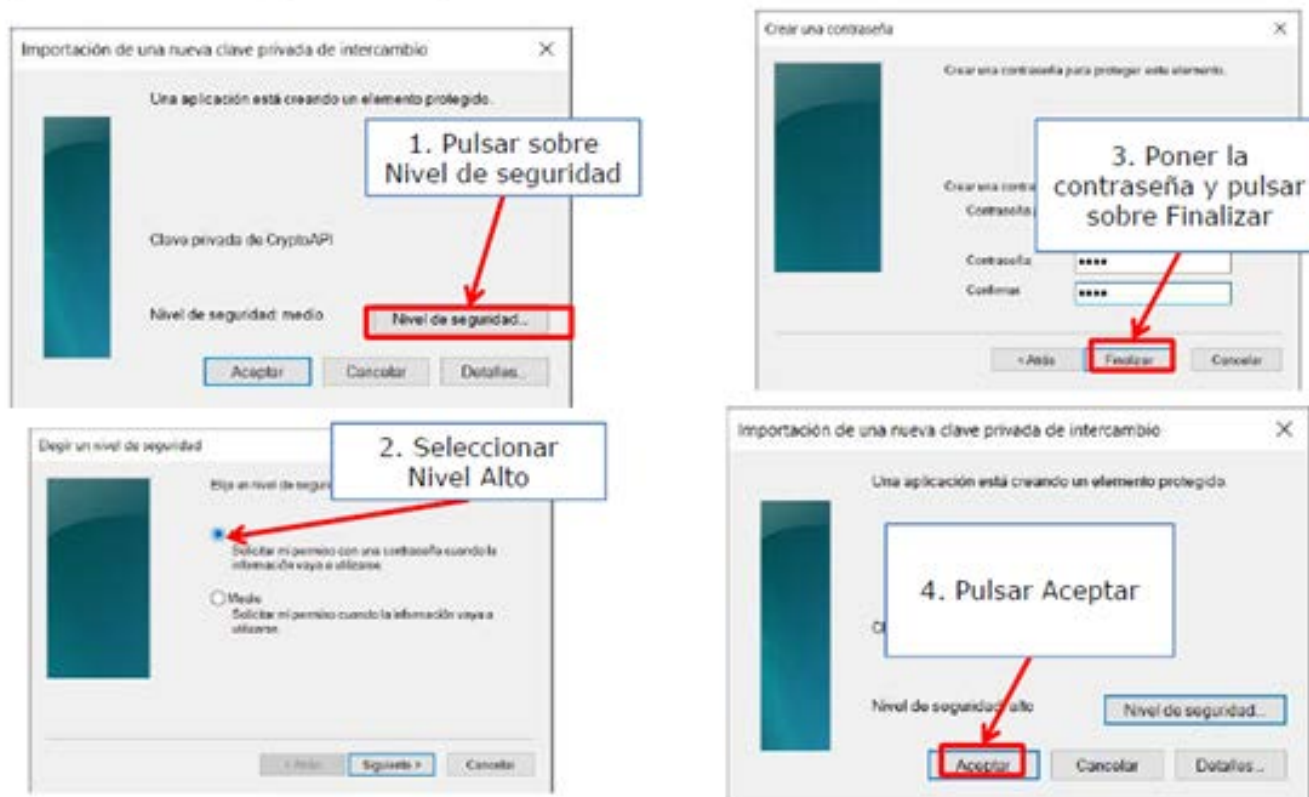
Importación de una nueva clave privada de intercambio

×

Una aplicación está creando un elemento protegido.

1. Pulsar sobre Nivel de seguridad

Clave privada de CryptoAPI

Nivel de seguridad: medio

Nivel de seguridad...

Aceptar

Cancelar

Detalles...

Elegir un nivel de seguridad

2. Seleccionar Nivel Alto

Elija un nivel de seguri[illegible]

Solicitar mi permiso con una contraseña cuando la información vaya a utilizarse.

Medio

Solicitar mi permiso cuando la información vaya a utilizarse.

< Atrás

Siguiente >

Cancelar

Crear una contraseña

×

Crear una contraseña para proteger este elemento.

3. Poner la contraseña y pulsar sobre Finalizar

Crear una contra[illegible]

Contraseña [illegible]

Contraseña:

••••

Confirmar:

••••

< Atrás

Finalizar

Cancelar

Importación de una nueva clave privada de intercambio

×

Una aplicación está creando un elemento protegido.

4. Pulsar Aceptar

Cl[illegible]

Nivel de seguridad: alto

Nivel de seguridad...

Aceptar

Cancelar

Detalles...